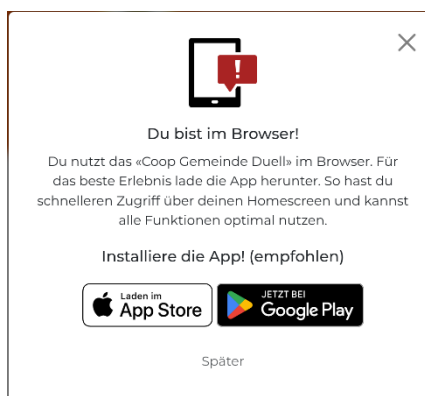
Du bist im Browser!

Du nutzt das «Coop Gemeinde Duell» im Browser. Für das beste Erlebnis lade die App herunter. So hast du schnelleren Zugriff über deinen Homescreen und kannst alle Funktionen optimal nutzen.

Installiere die App! (empfohlen)

Laden im App Store

JETZT BEI Google Play

Später